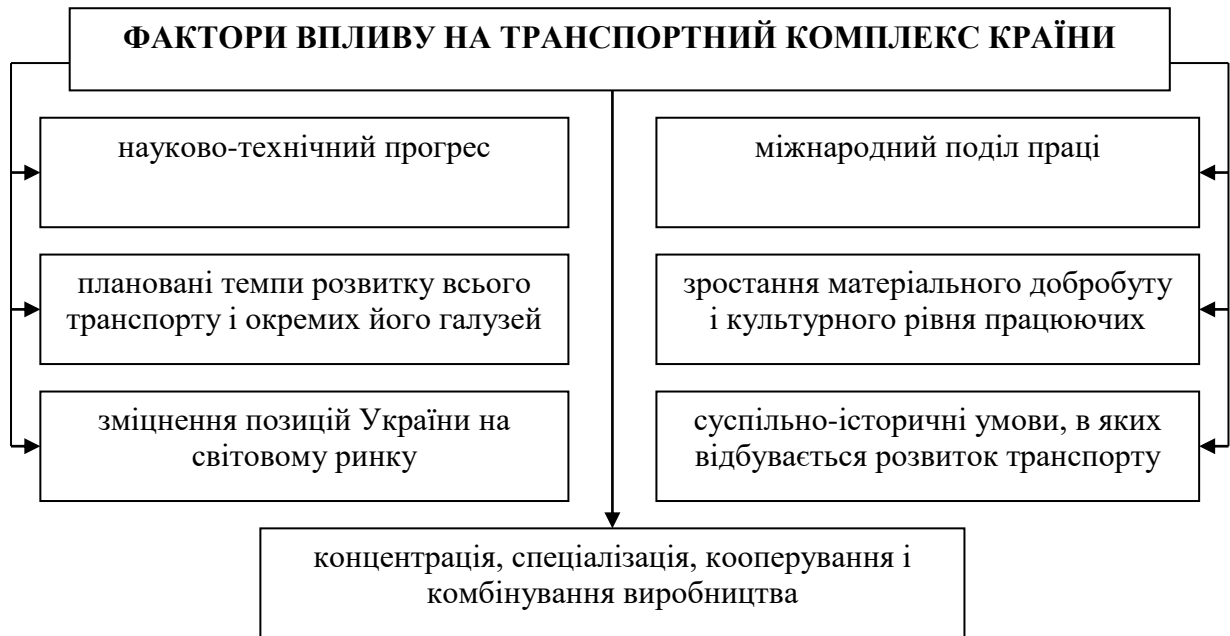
ФАКТОРИ ВПЛИВУ НА ТРАНСПОРТНИЙ КОМПЛЕКС КРАЇНИ

науково-технічний прогрес

планові темпи розвитку всього транспорту і окремих його галузей

зміцнення позицій України на світовому ринку

міжнародний поділ праці

зростання матеріального добробуту і культурного рівня працюючих

суспільно-історичні умови, в яких відбувається розвиток транспорту

концентрація, спеціалізація, кооперування і комбінування виробництва